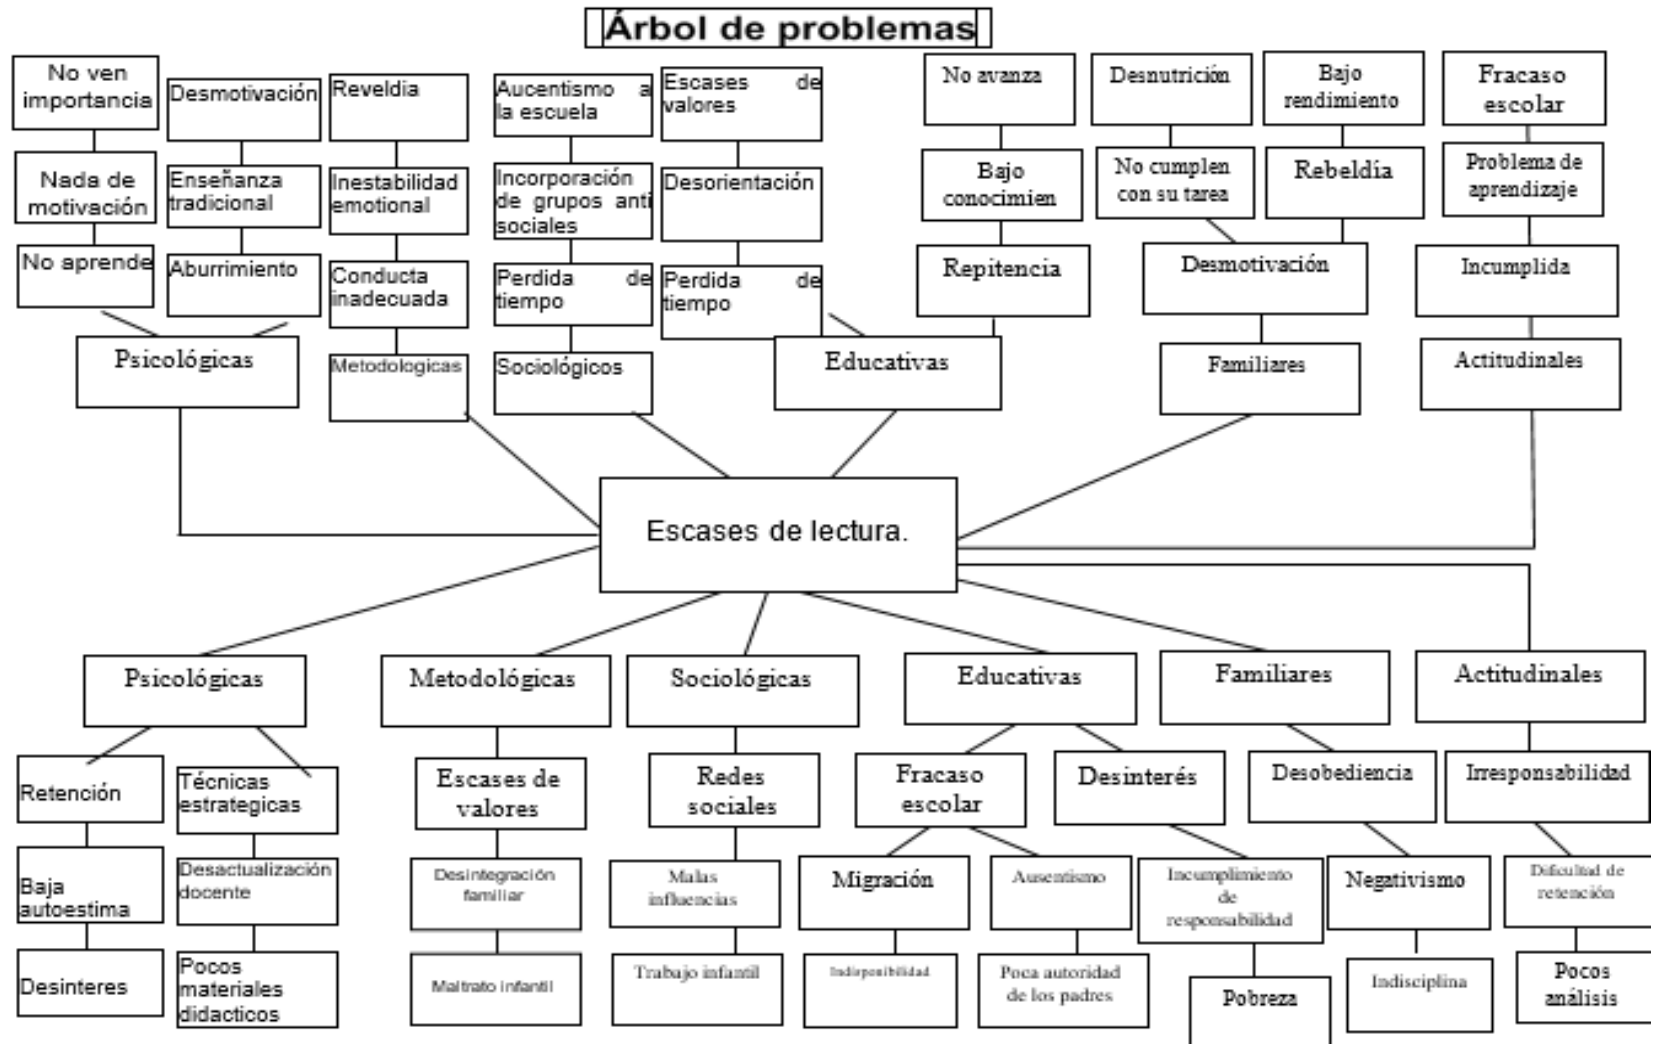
Árbol de problemas

No ven importancia

Nada de motivación

No aprende

Desmotivación

Enseñanza tradicional

Aburrimiento

Reveldia

Inestabilidad emotional

Conducta inadecuada

Aucentismo a la escuela

Incorporación de grupos anti sociales

Perdida de tiempo

Escases de valores

Desorientación

Perdida de tiempo

No avanza

Bajo conocimien

Repitencia

Desnutrición

No cumplen con su tarea

Bajo rendimiento

Rebeldía

Desmotivación

Fracaso escolar

Problema de aprendizaje

Incumplida

Psicológicas

Metodologicas

Sociológicos

Educativas

Familiares

Actitudinales

Escases de lectura.

Psicológicas

Retención

Baja autoestima

Desinteres

Técnicas estrategicas

Desactualización docente

Pocos materiales didacticos

Metodológicas

Escases de valores

Desintegración familiar

Maltrato infantil

Sociológicas

Redes sociales

Malas influencias

Trabajo infantil

Educativas

Fracaso escolar

Migración

Indisponibilidad

Ausentismo

Poca autoridad de los padres

Desinterés

Incumplimiento de responsabilidad

Pobreza

Familiares

Desobediencia

Negativismo

Indisciplina

Actitudinales

Irresponsabilidad

Dificultad de retención

Pocos análisis